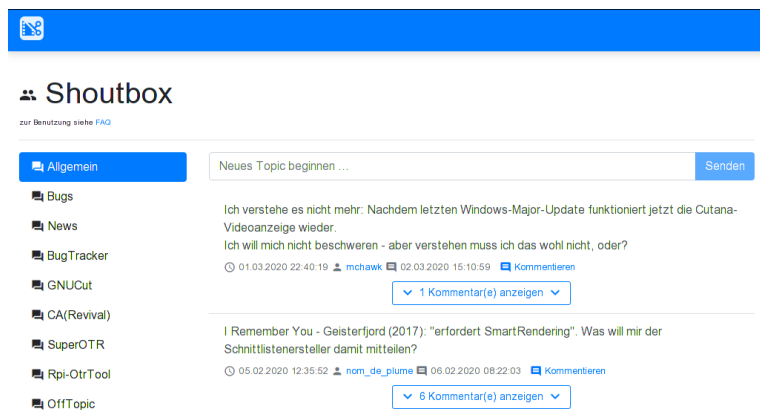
Shoutbox

zur Benutzung siehe FAQ

Allgemein
Bugs
News
BugTracker
GNUCut
CA(Revival)
SuperOTR
Rpi-OtrTool
OffTopic

Neues Topic beginnen ...
Senden

Ich verstehe es nicht mehr: Nachdem letzten Windows-Major-Update funktioniert jetzt die Cutana-Videoanzeige wieder.
Ich will mich nicht beschweren - aber verstehen muss ich das wohl nicht, oder?

01.03.2020 22:40:19 mchawk 02.03.2020 15:10:59 Kommentieren

1 Kommentar(e) anzeigen

I Remember You - Geisterfjord (2017): "erfordert SmartRendering". Was will mir der Schnittlistenersteller damit mitteilen?

05.02.2020 12:35:52 nom_de_plume 06.02.2020 08:22:03 Kommentieren

6 Kommentar(e) anzeigen